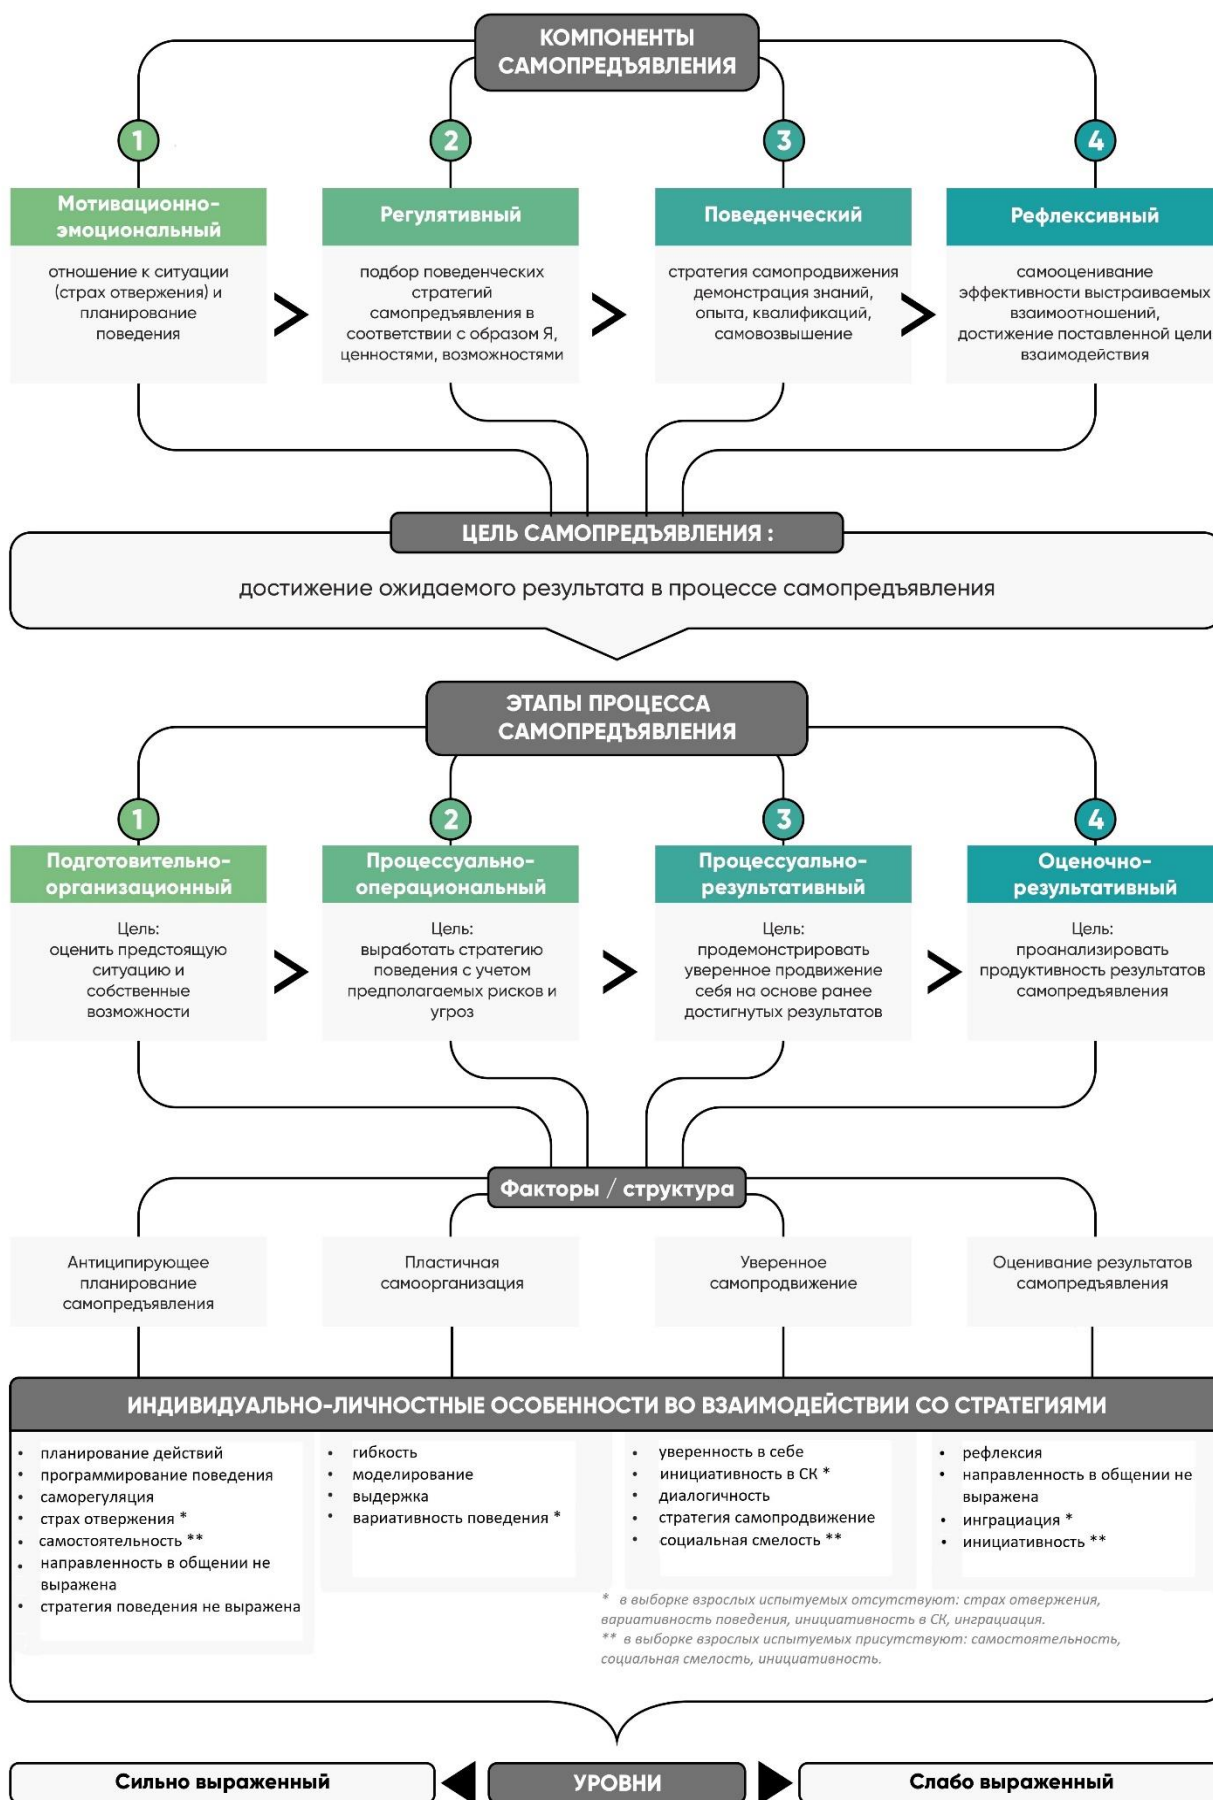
КОМПОНЕНТЫ САМОПРЕДЪЯВЛЕНИЯ

1
Мотивационно-эмоциональный
отношение к ситуации (страх отвержения) и планирование поведения

2
Регулятивный
подбор поведенческих стратегий самопредъявления в соответствии с образом Я, ценностями, возможностями

3
Поведенческий
стратегия самопродвижения демонстрация знаний, опыта, квалификаций, самовозвышение

4
Рефлексивный
самооценивание эффективности выстраиваемых взаимоотношений, достижение поставленной цели взаимодействия

ЦЕЛЬ САМОПРЕДЪЯВЛЕНИЯ :
достижение ожидаемого результата в процессе самопредъявления

ЭТАПЫ ПРОЦЕССА САМОПРЕДЪЯВЛЕНИЯ

1
Подготовительно-организационный
Цель:
оценить предстоящую ситуацию и собственные возможности

2
Процессуально-операциональный
Цель:
выработать стратегию поведения с учетом предполагаемых рисков и угроз

3
Процессуально-результативный
Цель:
продемонстрировать уверенное продвижение себя на основе ранее достигнутых результатов

4
Оценочно-результативный
Цель:
проанализировать продуктивность результатов самопредъявления

Факторы / структура

Антиципирующее планирование самопредъявления

Пластичная самоорганизация

Уверенное самопродвижение

Оценивание результатов самопредъявления

ИНДИВИДУАЛЬНО-ЛИЧНОСТНЫЕ ОСОБЕННОСТИ ВО ВЗАИМОДЕЙСТВИИ СО СТРАТЕГИЯМИ

• планирование действий
• программирование поведения
• саморегуляция
• страх отвержения *
• самостоятельность **
• направленность в общении не выражена
• стратегия поведения не выражена

• гибкость
• моделирование
• выдержка
• вариативность поведения *

• уверенность в себе
• инициативность в СК *
• диалогичность
• стратегия самопродвижение
• социальная смелость **

• рефлексия
• направленность в общении не выражена
• инграциация *
• инициативность **

* в выборке взрослых испытуемых отсутствуют: страх отвержения, вариативность поведения, инициативность в СК, инграциация.
** в выборке взрослых испытуемых присутствуют: самостоятельность, социальная смелость, инициативность.

Сильно выраженный
УРОВНИ
Слабо выраженный